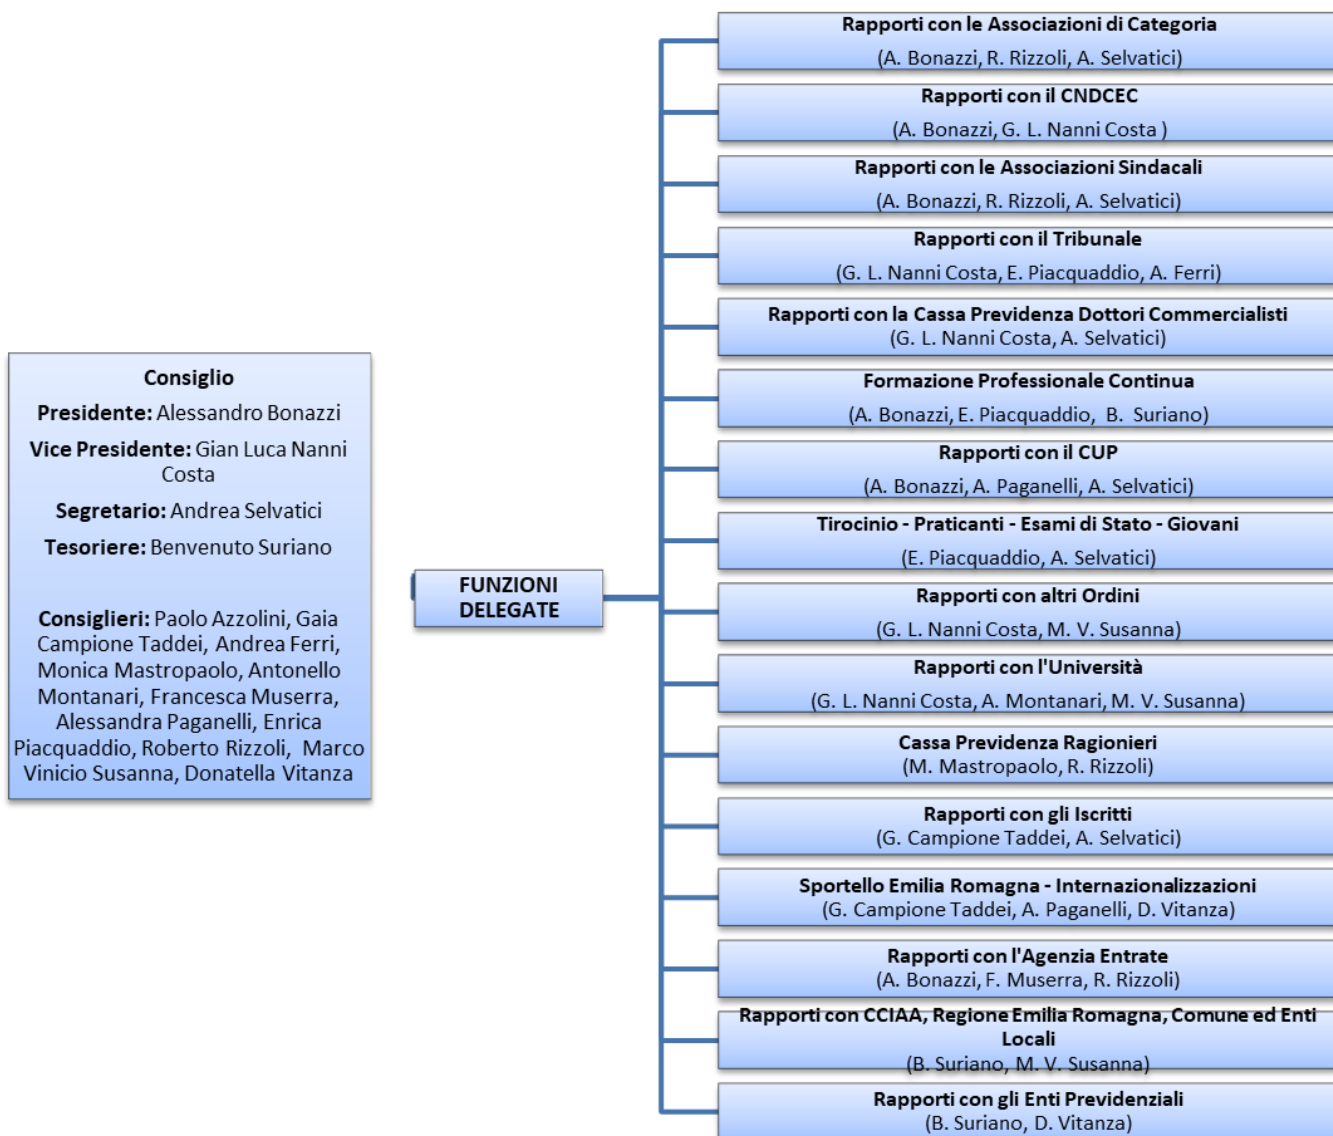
Consiglio

Presidente: Alessandro Bonazzi

Vice Presidente: Gian Luca Nanni Costa

Segretario: Andrea Selvatici

Tesoriere: Benvenuto Suriano

Consiglieri: Paolo Azzolini, Gaia Campione Taddei, Andrea Ferri, Monica Mastropaolo, Antonello Montanari, Francesca Muserra, Alessandra Paganelli, Enrica Piacquaddio, Roberto Rizzoli, Marco Vinicio Susanna, Donatella Vitanza

FUNZIONI DELEGATE

Rapporti con le Associazioni di Categoria
(A. Bonazzi, R. Rizzoli, A. Selvatici)

Rapporti con il CNDCEC
(A. Bonazzi, G. L. Nanni Costa )

Rapporti con le Associazioni Sindacali
(A. Bonazzi, R. Rizzoli, A. Selvatici)

Rapporti con il Tribunale
(G. L. Nanni Costa, E. Piacquaddio, A. Ferri)

Rapporti con la Cassa Previdenza Dottori Commercialisti
(G. L. Nanni Costa, A. Selvatici)

Formazione Professionale Continua
(A. Bonazzi, E. Piacquaddio, B. Suriano)

Rapporti con il CUP
(A. Bonazzi, A. Paganelli, A. Selvatici)

Tirocinio - Praticanti - Esami di Stato - Giovani
(E. Piacquaddio, A. Selvatici)

Rapporti con altri Ordini
(G. L. Nanni Costa, M. V. Susanna)

Rapporti con l'Università
(G. L. Nanni Costa, A. Montanari, M. V. Susanna)

Cassa Previdenza Ragionieri
(M. Mastropaolo, R. Rizzoli)

Rapporti con gli Iscritti
(G. Campione Taddei, A. Selvatici)

Sportello Emilia Romagna - Internazionalizzazioni
(G. Campione Taddei, A. Paganelli, D. Vitanza)

Rapporti con l'Agenzia Entrate
(A. Bonazzi, F. Muserra, R. Rizzoli)

Rapporti con CCIAA, Regione Emilia Romagna, Comune ed Enti Locali
(B. Suriano, M. V. Susanna)

Rapporti con gli Enti Previdenziali
(B. Suriano, D. Vitanza)